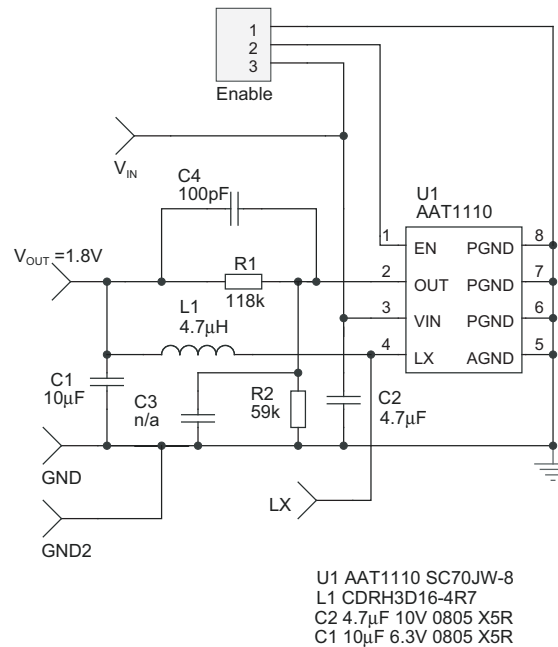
1
2
3
Enable

$V_{IN}$

C4
100pF

U1
AAT1110

$V_{OUT}$=1.8V

R1
118k

L1
4.7µH

1 EN PGND 8
2 OUT PGND 7
3 VIN PGND 6
4 LX AGND 5

C1
10µF

C3
n/a

R2
59k

C2
4.7µF

GND

LX

GND2

U1 AAT1110 SC70JW-8
L1 CDRH3D16-4R7
C2 4.7µF 10V 0805 X5R
C1 10µF 6.3V 0805 X5R